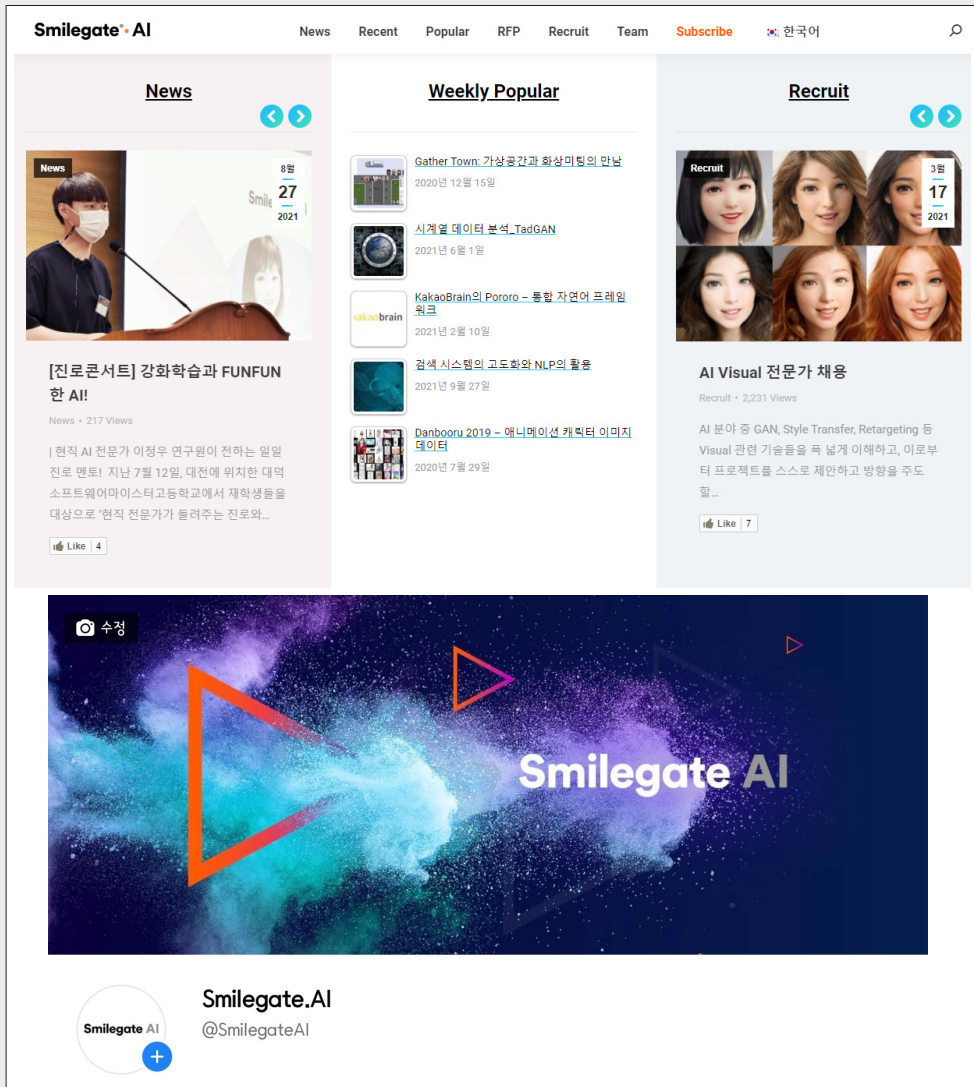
Smilegate AI

News Recent Popular RFP Recruit Team Subscribe 한국어

News

News
8월
27
2021

[진로콘서트] 강화학습과 FUNFUN한 AI!

News • 217 Views

| 현직 AI 전문가 이정우 연구원이 전하는 일일 진로 멘토! 지난 7월 12일, 대전에 위치한 대덕소프트웨어마이스터고등학교에서 재학생들을 대상으로 '현직 전문가가 들려주는 진로와...

Like 4

Weekly Popular

Gather Town: 가상공간과 화상미팅의 만남
2020년 12월 15일

시계열 데이터 분석_TadGAN
2021년 6월 1일

kakaobrain

KakaoBrain의 Pororo – 통합 자연어 프레임워크
2021년 2월 10일

검색 시스템의 고도화와 NLP의 활용
2021년 9월 27일

Danbooru 2019 – 애니메이션 캐릭터 이미지 데이터
2020년 7월 29일

Recruit

Recruit
3월
17
2021

AI Visual 전문가 채용

Recruit • 2,231 Views

AI 분야 중 GAN, Style Transfer, Retargeting 등 Visual 관련 기술들을 폭 넓게 이해하고, 이로부터 프로젝트를 스스로 제안하고 방향을 주도할...

Like 7

수정

Smilegate AI

Smilegate AI

Smilegate.AI
@SmilegateAI